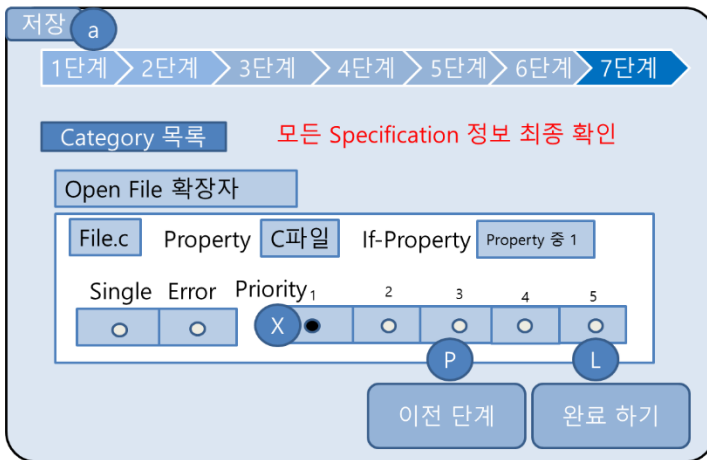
저장 a

1단계 2단계 3단계 4단계 5단계 6단계 7단계

Category 목록

모든 Specification 정보 최종 확인

Open File 확장자

File.c Property C파일 If-Property Property 중 1

Single Error Priority 1 2 3 4 5

X

P L

이전 단계 완료 하기